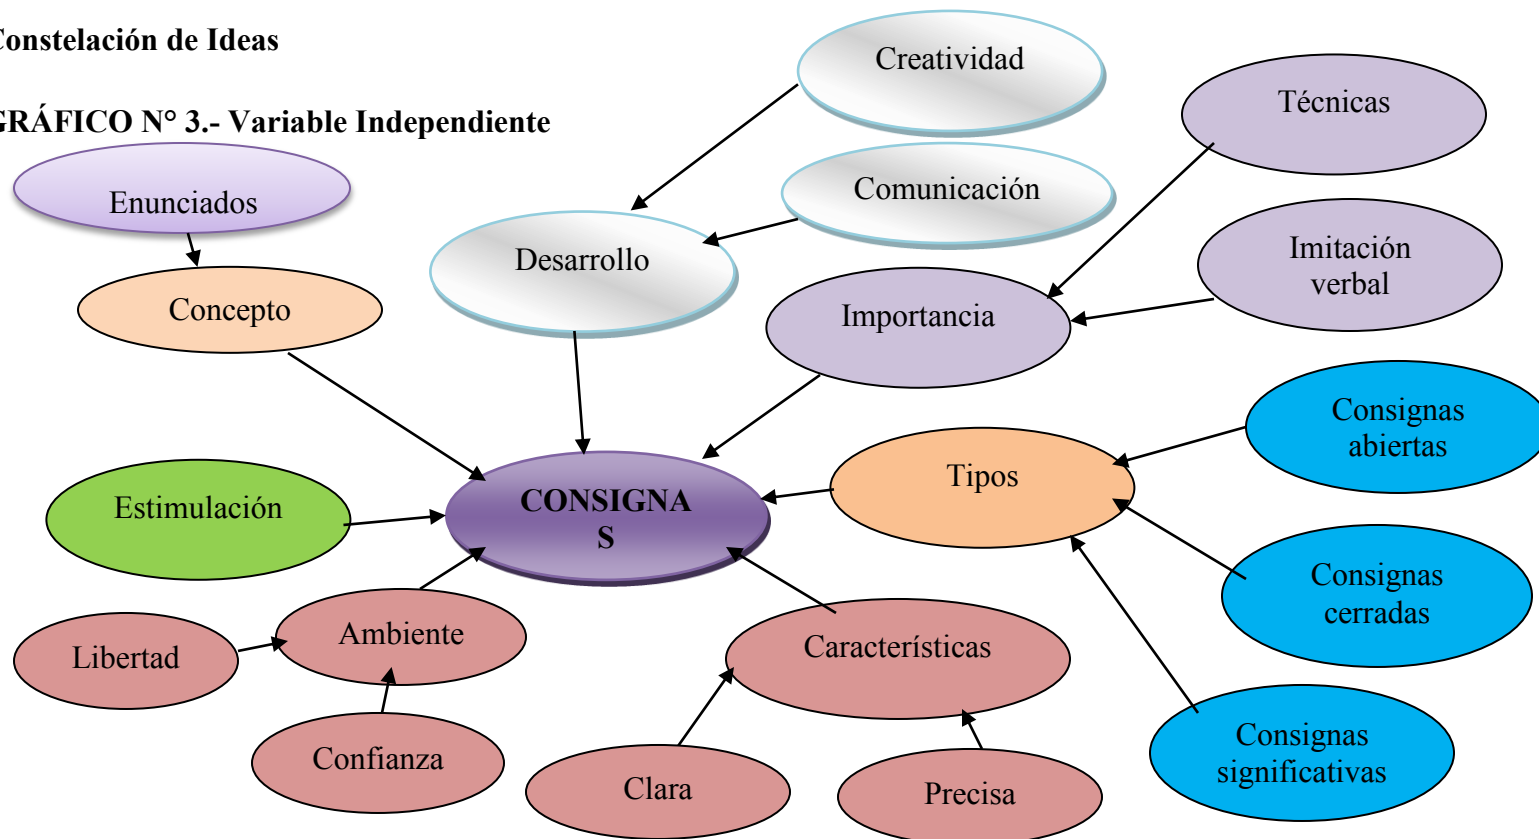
onstelación de Ideas

RÁFICO N° 3.- Variable Independiente

Creatividad

Técnicas

Enunciados

Comunicación

Desarrollo

Imitación verbal

Concepto

Importancia

Consignas abiertas

Tipos

Estimulación

CONSIGNA S

Consignas cerradas

Ambiente

Características

Libertad

Consignas significativas

Confianza

Clara

Precisa